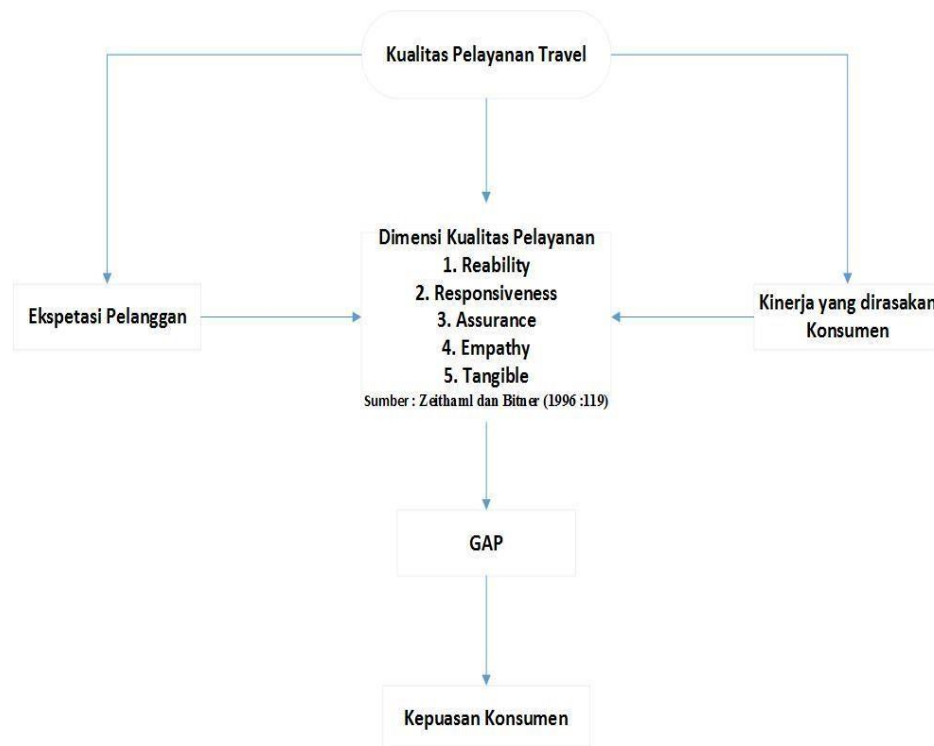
Kualitas Pelayanan Travel

Ekspetasi Pelanggan

Dimensi Kualitas Pelayanan
1. Reability
2. Responsiveness
3. Assurance
4. Empathy
5. Tangible
Sumber : Zeithaml dan Bitner (1996 :119)

Kinerja yang dirasakan Konsumen

GAP

Kepuasan Konsumen